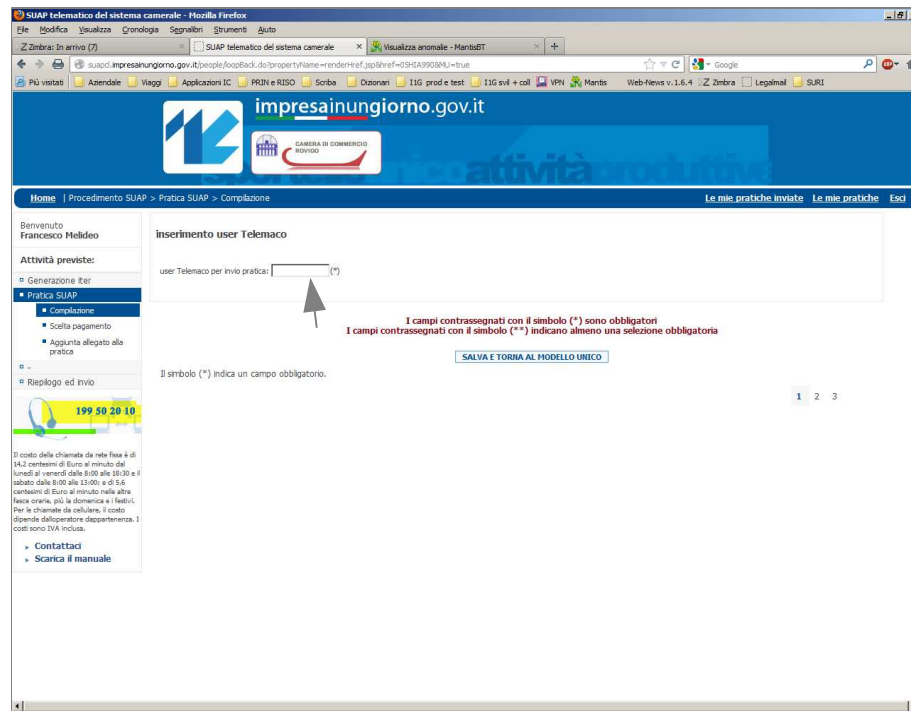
SUAP telematico del sistema camerale - Mozilla Firefox

File Modifica Visualizza Cronologia Segnalibri Strumenti Aiuto

Zimbra: In arrivo (7)
SUAP telematico del sistema camerale
Visualizza anomalie - MantisBT

suapcl.impresainungiorno.gov.it/people/loopBack.do?propertyName=renderHref.jsp&href=0SHIA990&MU=true

Google

Più visitati
Aziendale
Viaggi
Applicazioni IC
PRIN e RISO
Scriba
Dizionari
I1G prod e test
I1G svil + coll
VPN
Mantis
Web-News v.1.6.4
Zimbra
Legalmail
SURI

impresainungiorno.gov.it

CAMERA DI COMMERCIO ROVIGO

attività produttive

Home | Procedimento SUAP > Pratica SUAP > Compilazione

Le mie pratiche inviate
Le mie pratiche
Esci

Benvenuto
Francesco Melideo

Attività previste:

Generazione iter
Pratica SUAP
Compilazione
Scelta pagamento
Aggiunta allegato alla pratica
Riepilogo ed invio

199 50 20 10

Il costo della chiamata da rete fissa è di 14,2 centesimi di Euro al minuto dal lunedì al venerdì dalle 8:00 alle 18:30 e il sabato dalle 8:00 alle 13:00; e di 5,6 centesimi di Euro al minuto nelle altre fasce orarie, più la domenica e i festivi. Per le chiamate da cellulare, il costo dipende dall'operatore dappartenenza. I costi sono IVA inclusa.

Contattaci
Scarica il manuale

inserimento user Telemaco

user Telemaco per invio pratica: (*)

I campi contrassegnati con il simbolo (*) sono obbligatori
I campi contrassegnati con il simbolo (**) indicano almeno una selezione obbligatoria

SALVA E TORNA AL MODELLO UNICO

Il simbolo (*) indica un campo obbligatorio.

1 2 3